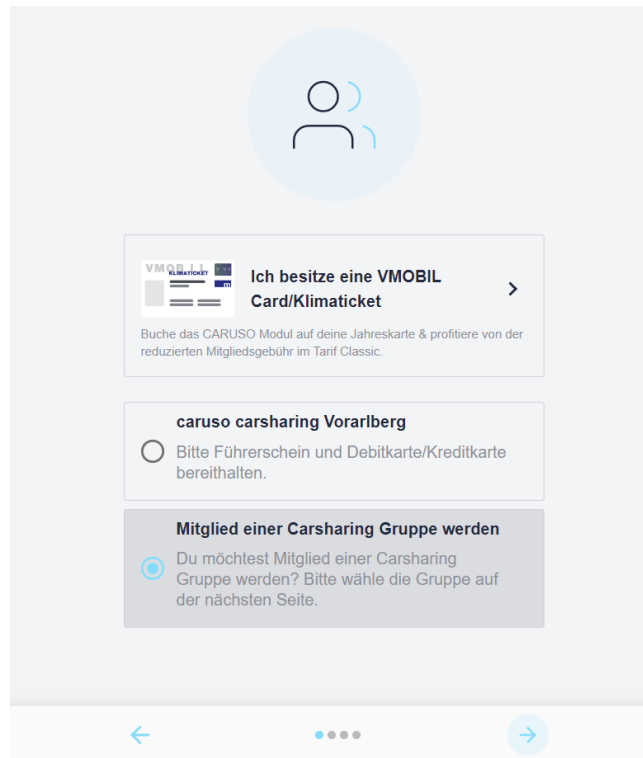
VMOBIL
KLIMATICKET

Ich besitze eine VMOBIL Card/Klimaticket

Buche das CARUSO Modul auf deine Jahreskarte & profitiere von der reduzierten Mitgliedsgebühr im Tarif Classic.

caruso carsharing Vorarlberg

Bitte Führerschein und Debitkarte/Kreditkarte bereithalten.

Mitglied einer Carsharing Gruppe werden

Du möchtest Mitglied einer Carsharing Gruppe werden? Bitte wähle die Gruppe auf der nächsten Seite.